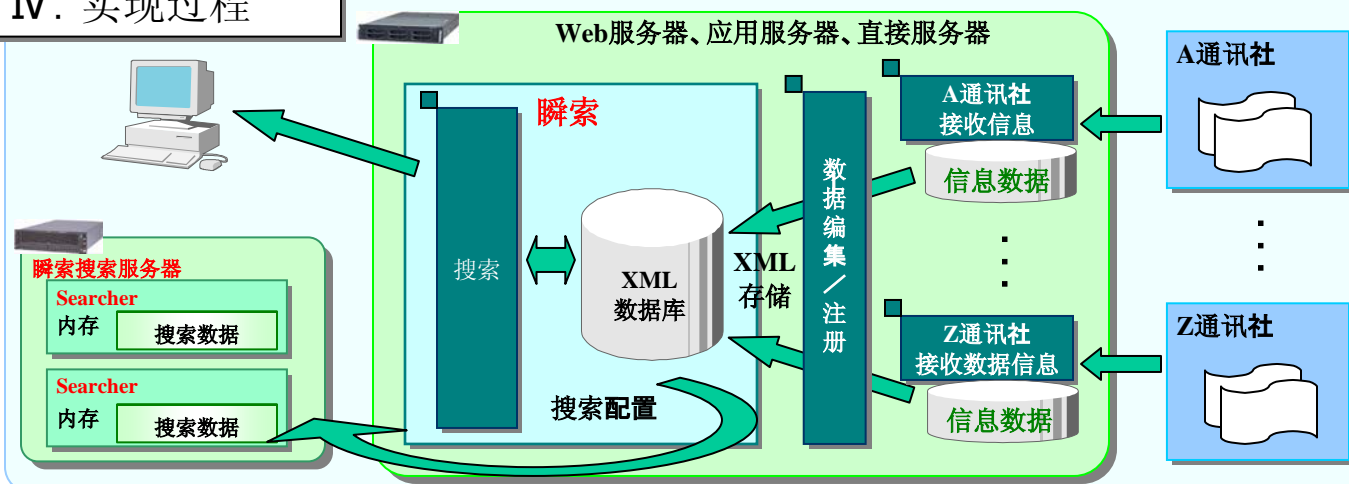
IV. 实现过程

Web服务器、应用服务器、直接服务器

瞬索

搜索

XML
数据库

XML
存储

数据编集/注册

搜索配置

A通讯社
接收信息

信息数据

Z通讯社
接收数据信息

信息数据

A通讯社

Z通讯社

瞬索搜索服务器

Searcher
内存
搜索数据

Searcher
内存
搜索数据